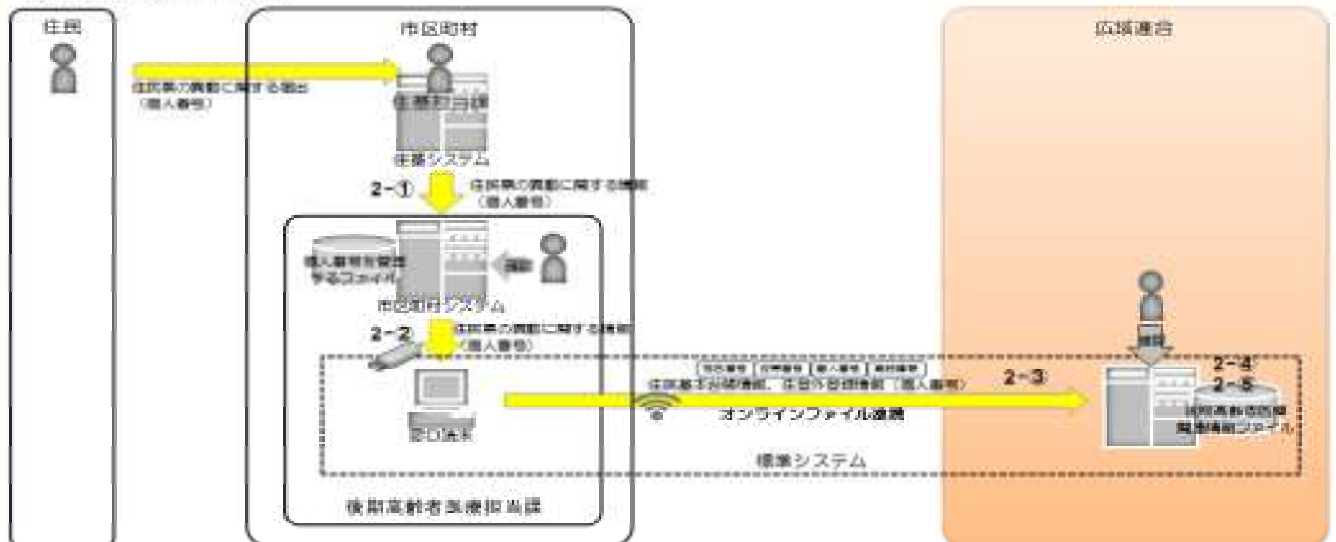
住民

市区町村

広域連合

住民票の異動に関する届出
（個人番号）

住基担当課

住基システム

2-①

住民票の異動に関する情報
（個人番号）

個人番号を管理するファイル

操作

市区町村システム

2-②

住民票の異動に関する情報
（個人番号）

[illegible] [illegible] 個人番号 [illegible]

住民基本台帳情報、住登外登録情報（個人番号）

2-③

オンラインファイル連携

窓口端末

標準システム

後期高齢者医療担当課

操作

2-④
2-⑤

後期高齢者医療関連情報ファイル